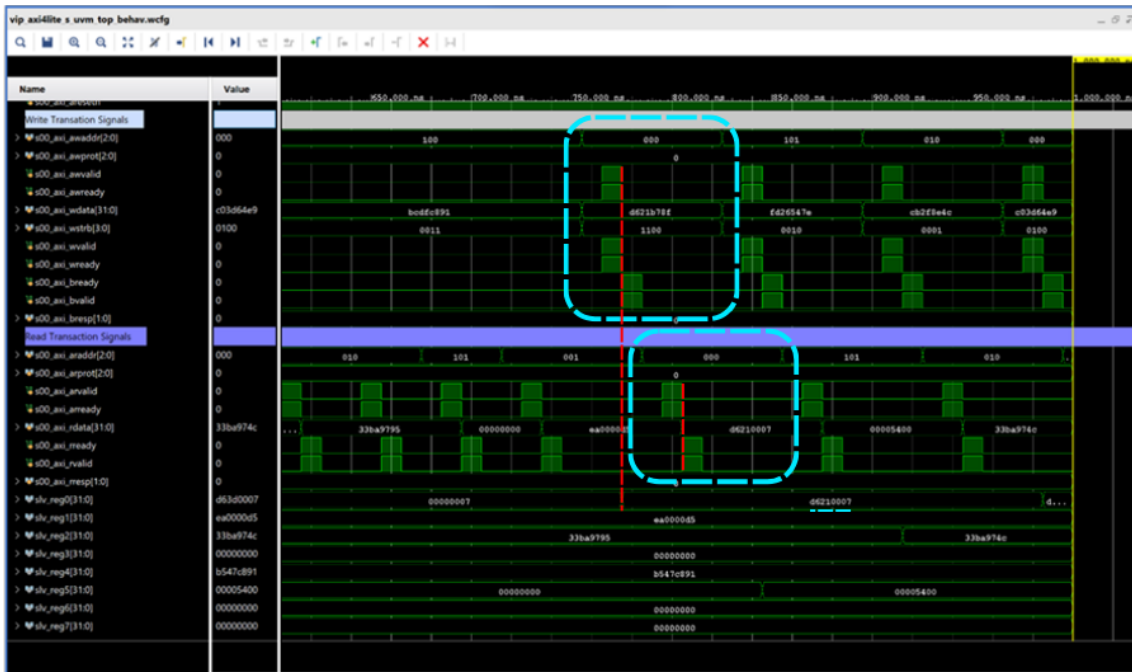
vip_axi4lite_s_uvm_top_behav.wcfg

1,000.000 ns

Name | Value
s00_axi_aresetn | 1
Write Transation Signals
s00_axi_awaddr[2:0] | 000
s00_axi_awprot[2:0] | 0
s00_axi_awvalid | 0
s00_axi_awready | 0
s00_axi_wdata[31:0] | c03d64e9
s00_axi_wstrb[3:0] | 0100
s00_axi_wvalid | 0
s00_axi_wready | 0
s00_axi_bready | 0
s00_axi_bvalid | 0
s00_axi_bresp[1:0] | 0
Read Transaction Signals
s00_axi_araddr[2:0] | 000
s00_axi_arprot[2:0] | 0
s00_axi_arvalid | 0
s00_axi_arready | 0
s00_axi_rdata[31:0] | 33ba974c
s00_axi_rready | 0
s00_axi_rvalid | 0
s00_axi_rresp[1:0] | 0
slv_reg0[31:0] | d63d0007
slv_reg1[31:0] | ea0000d5
slv_reg2[31:0] | 33ba974c
slv_reg3[31:0] | 00000000
slv_reg4[31:0] | b547c891
slv_reg5[31:0] | 00005400
slv_reg6[31:0] | 00000000
slv_reg7[31:0] | 00000000

650.000 ns 700.000 ns 750.000 ns 800.000 ns 850.000 ns 900.000 ns 950.000 ns 1,000.000 ns

100 000 101 010 000
0
bcdfc891 d621b78f fd26547e cb2f8e4c c03d64e9
0011 1100 0010 0001 0100
0
010 101 001 000 101 010
0
... 33ba9795 00000000 ea0000 d6210007 00005400 33ba974c
00000007 d6210007 d...
ea0000d5
33ba9795 33ba974c
00000000
b547c891
00000000 00005400
00000000
00000000